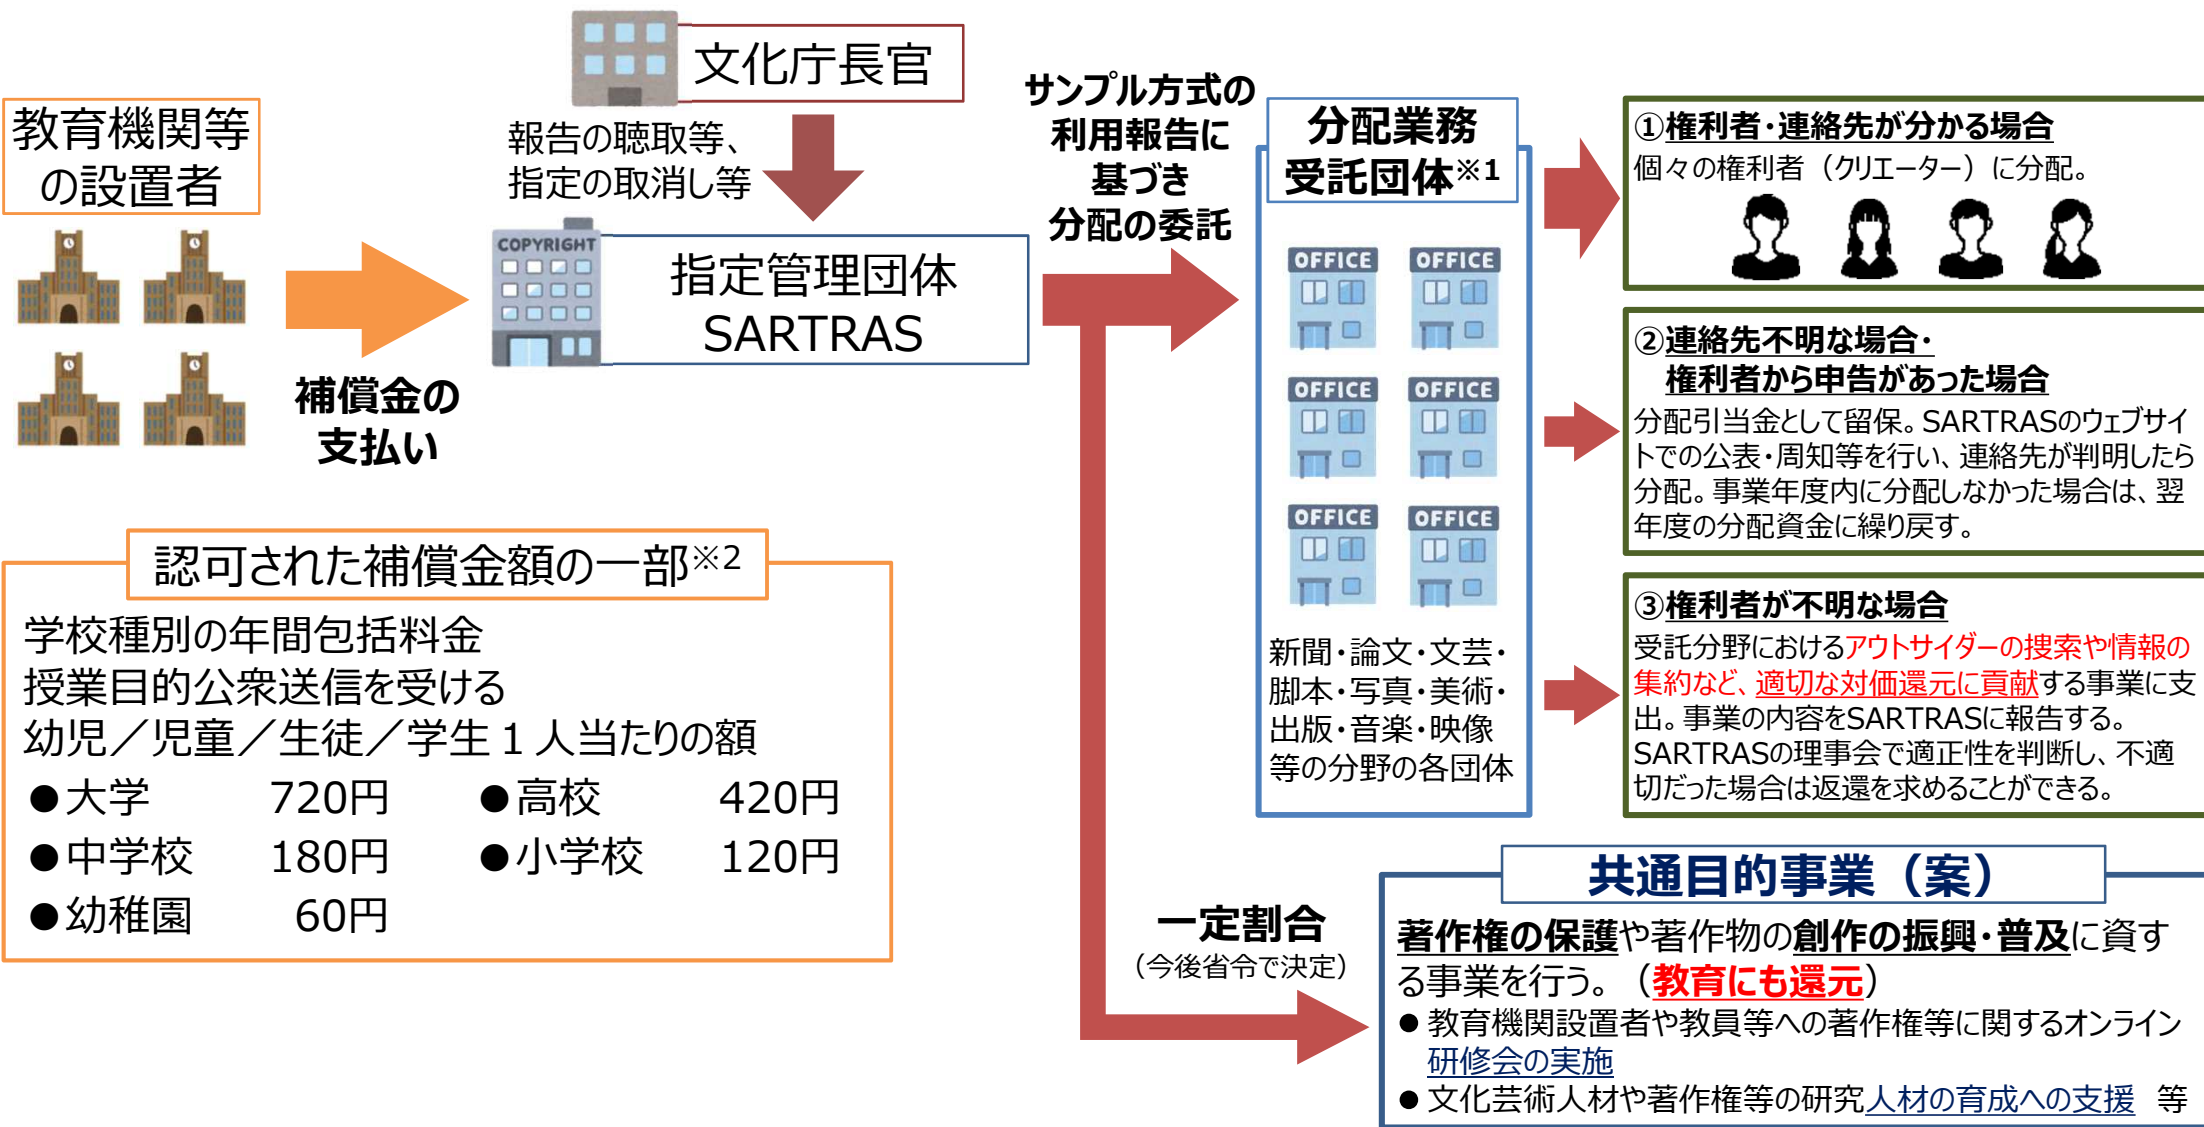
教育機関等の設置者

補償金の支払い

文化庁長官

報告の聴取等、指定の取消し等

COPYRIGHT

指定管理団体 SARTRAS

サンプル方式の利用報告に基づき分配の委託

分配業務受託団体※1

OFFICE OFFICE OFFICE OFFICE OFFICE OFFICE

新聞・論文・文芸・脚本・写真・美術・出版・音楽・映像等の分野の各団体

①権利者・連絡先が分かる場合
個々の権利者（クリエーター）に分配。

②連絡先不明な場合・権利者から申告があった場合
分配引当金として留保。SARTRASのウェブサイトでの公表・周知等を行い、連絡先が判明したら分配。事業年度内に分配しなかった場合は、翌年度の分配資金に繰り戻す。

③権利者が不明な場合
受託分野におけるアウトサイダーの捜索や情報の集約など、適切な対価還元に貢献する事業に支出。事業の内容をSARTRASに報告する。SARTRASの理事会で適正性を判断し、不適切だった場合は返還を求めることができる。

認可された補償金額の一部※2
学校種別の年間包括料金
授業目的公衆送信を受ける
幼児／児童／生徒／学生１人当たりの額

| | | | |
|---|---|---|---|
| ●大学 | 720円 | ●高校 | 420円 |
| ●中学校 | 180円 | ●小学校 | 120円 |
| ●幼稚園 | 60円 | | |

一定割合
（今後省令で決定）

共通目的事業（案）
著作権の保護や著作物の創作の振興・普及に資する事業を行う。（教育にも還元）
● 教育機関設置者や教員等への著作権等に関するオンライン研修会の実施
● 文化芸術人材や著作権等の研究人材の育成への支援　等